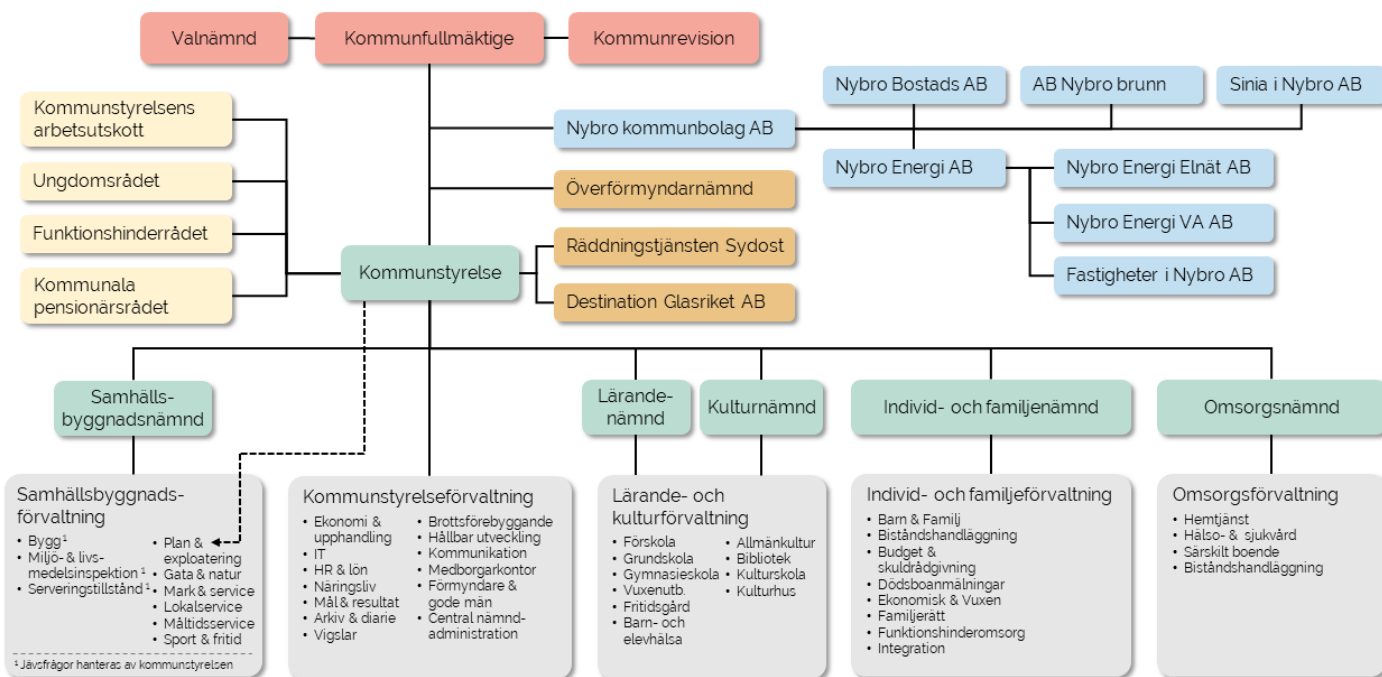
Valnämnd

Kommunfullmäktige

Kommunrevision

Nybro Bostads AB

AB Nybro brunn

Sinia i Nybro AB

Kommunstyrelsens arbetsutskott

Nybro kommunbolag AB

Nybro Energi AB

Nybro Energi Elnät AB

Ungdomsrådet

Överförmyndarnämnd

Nybro Energi VA AB

Funktionshinderrådet

Räddningstjänsten Sydost

Kommunstyrelse

Fastigheter i Nybro AB

Kommunala pensionärsrådet

Destination Glasriket AB

Samhällsbyggnadsnämnd

Lärandenämnd

Kulturnämnd

Individ- och familjenämnd

Omsorgsnämnd

Samhällsbyggnadsförvaltning
• Bygg$^1$
• Miljö- & livsmedelsinspektion$^1$
• Serveringstillstånd$^1$
• Plan & exploatering
• Gata & natur
• Mark & service
• Lokalservice
• Måltidsservice
• Sport & fritid

$^1$ Jävsfrågor hanteras av kommunstyrelsen

Kommunstyrelseförvaltning
• Ekonomi & upphandling
• IT
• HR & lön
• Näringsliv
• Mål & resultat
• Arkiv & diarie
• Vigslar
• Brottsförebyggande
• Hållbar utveckling
• Kommunikation
• Medborgarkontor
• Förmyndare & gode män
• Central nämndadministration

Lärande- och kulturförvaltning
• Förskola
• Grundskola
• Gymnasieskola
• Vuxenutb.
• Fritidsgård
• Barn- och elevhälsa
• Allmänkultur
• Bibliotek
• Kulturskola
• Kulturhus

Individ- och familjeförvaltning
• Barn & Familj
• Biståndshandläggning
• Budget & skuldrådgivning
• Dödsboanmälningar
• Ekonomisk & Vuxen
• Familjerätt
• Funktionshinderomsorg
• Integration

Omsorgsförvaltning
• Hemtjänst
• Hälso- & sjukvård
• Särskilt boende
• Biståndshandläggning